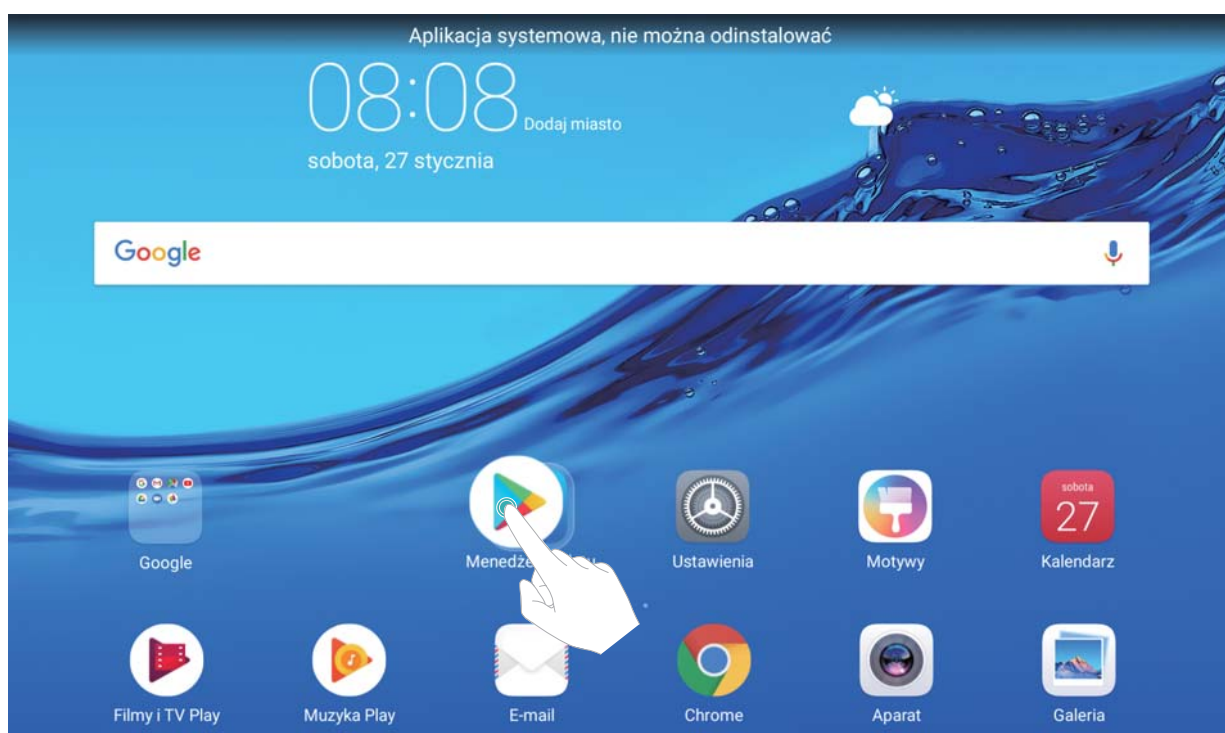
Aplikacja systemowa, nie można odinstalować

08:08 Dodaj miasto

sobota, 27 stycznia

Google

Google

Menedże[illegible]

Ustawienia

Motywy

sobota
27
Kalendarz

Filmy i TV Play

Muzyka Play

E-mail

Chrome

Aparat

Galeria